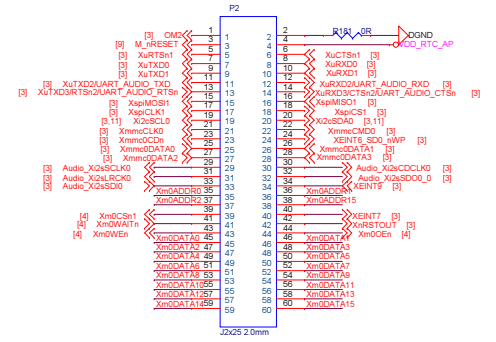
P2

[3] OM2 1 1 2 2 R181 0R DGND
[9] M_nRESET 3 3 4 4 VDD_RTC_AP
[3] XuRTSn1 5 5 6 6 XuCTSn1 [3]
[3] XuTXD0 7 7 8 8 XuRXD0 [3]
[3] XuTXD1 9 9 10 10 XuRXD1 [3]
[3] XuTXD2/UART_AUDIO_TXD 11 11 12 12 XuRXD2/UART_AUDIO_RXD [3]
[3] XuTXD3/RTSn2/UART_AUDIO_RTSn 13 13 14 14 XuRXD3/CTSn2/UART_AUDIO_CTSn [3]
[3] XspiMOSI1 15 15 16 16 XspiMISO1 [3]
[3] XspiCLK1 17 17 18 18 XspiCS1 [3]
[3,11] Xi2cSCL0 19 19 20 20 Xi2cSDA0 [3,11]
[3] XmmcCLK0 21 21 22 22 XmmcCMD0 [3]
[3] XmmcCDn 23 23 24 24 XEINT6_SD0_nWP [3]
[3] Xmmc0DATA0 25 25 26 26 Xmmc0DATA1 [3]
[3] Xmmc0DATA2 27 27 28 28 Xmmc0DATA3 [3]
29 29 30 30
[3] Audio_Xi2sSCLK0 31 31 32 32 Audio_Xi2sCDCLK0 [3]
[3] Audio_Xi2sLRCK0 33 33 34 34 Audio_Xi2sSDO0_0 [3]
[3] Audio_Xi2sSDI0 35 35 36 36 XEINT9 [3]
Xm0ADDR0 37 37 38 38 Xm0ADDR1
Xm0ADDR2 39 39 40 40 Xm0ADDR15
41 41 42 42
[4] Xm0CSn1 43 43 44 44 XEINT7 [3]
[4] Xm0WAITn 45 45 46 46 XnRSTOUT [3]
[4] Xm0WEn 47 47 48 48 Xm0OEn [4]
Xm0DATA0 49 49 50 50 Xm0DATA1
Xm0DATA2 51 51 52 52 Xm0DATA3
Xm0DATA4 53 53 54 54 Xm0DATA5
Xm0DATA6 55 55 56 56 Xm0DATA7
Xm0DATA8 57 57 58 58 Xm0DATA9
Xm0DATA10 59 59 60 60 Xm0DATA11
Xm0DATA12 57 58 Xm0DATA13
Xm0DATA14 59 60 Xm0DATA15

J2x25 2.0mm